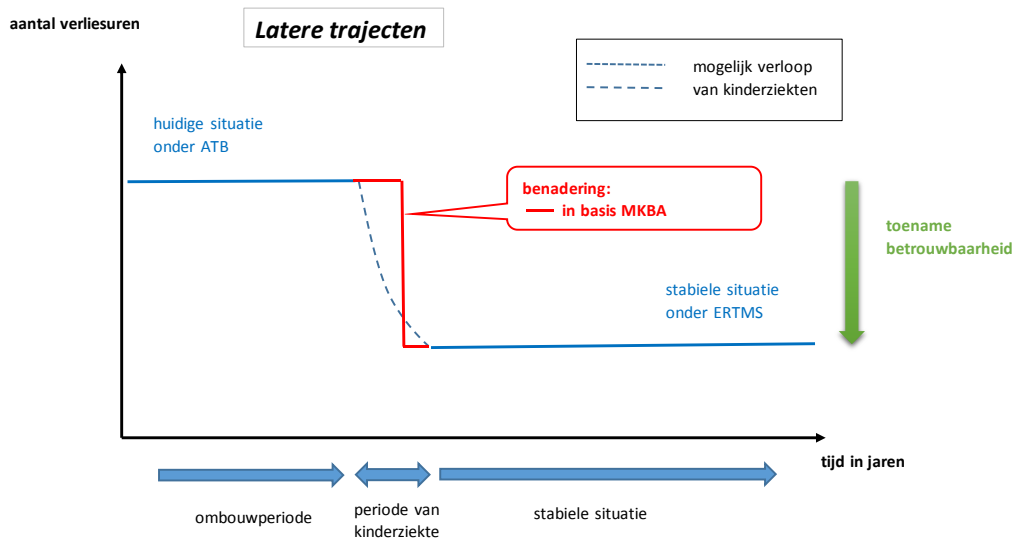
aantal verliesuren

Latere trajecten

mogelijk verloop van kinderziekten

huidige situatie onder ATB

benadering:
in basis MKBA

toename betrouwbaarheid

stabiele situatie onder ERTMS

tijd in jaren

ombouwperiode

periode van kinderziekte

stabiele situatie